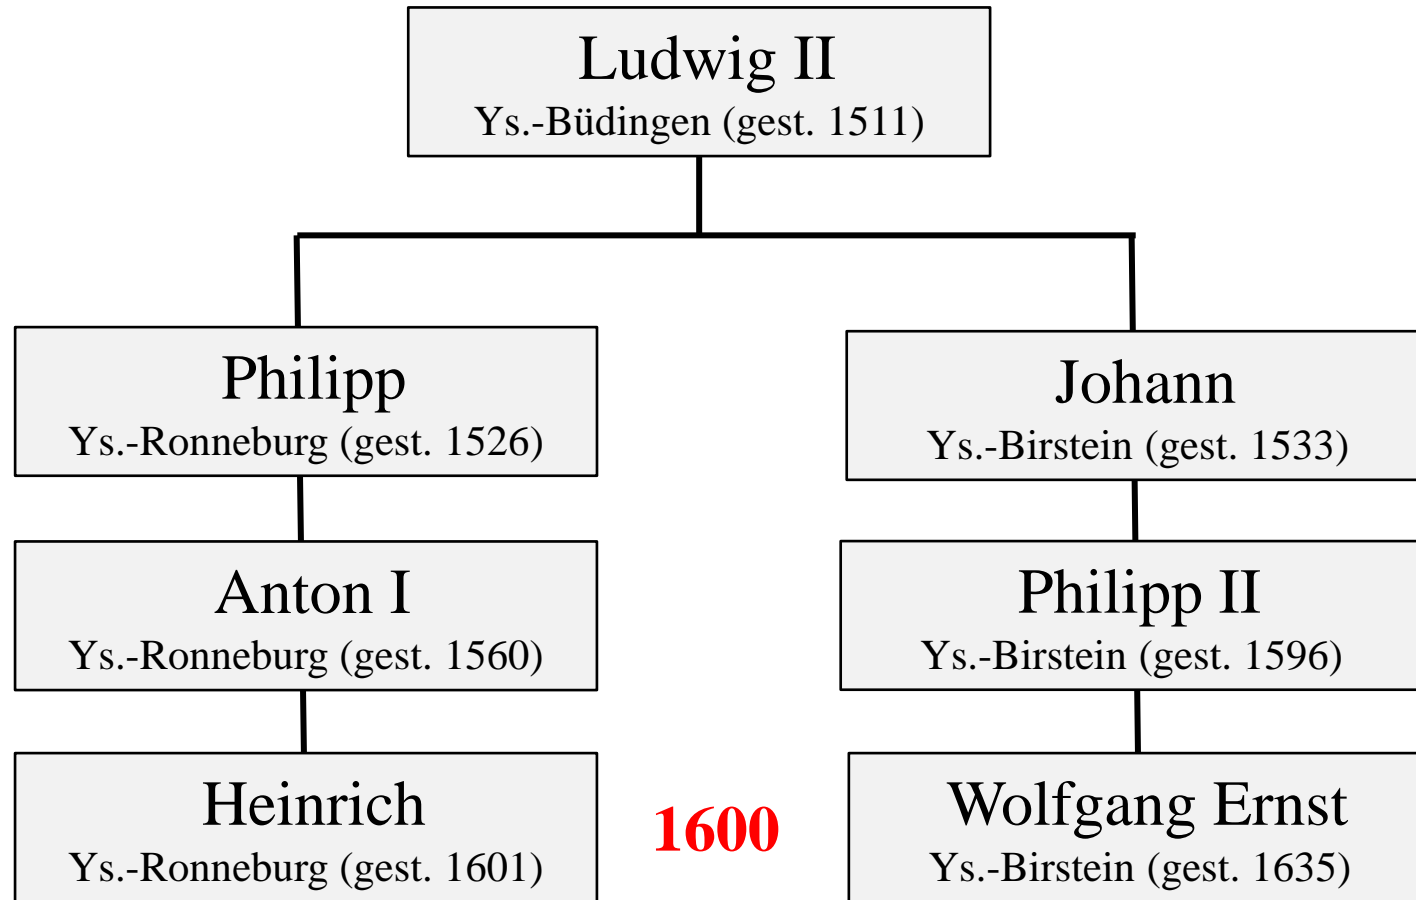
Ludwig II
Ys.-Büdingen (gest. 1511)

Philipp
Ys.-Ronneburg (gest. 1526)

Johann
Ys.-Birstein (gest. 1533)

Anton I
Ys.-Ronneburg (gest. 1560)

Philipp II
Ys.-Birstein (gest. 1596)

Heinrich
Ys.-Ronneburg (gest. 1601)

1600

Wolfgang Ernst
Ys.-Birstein (gest. 1635)